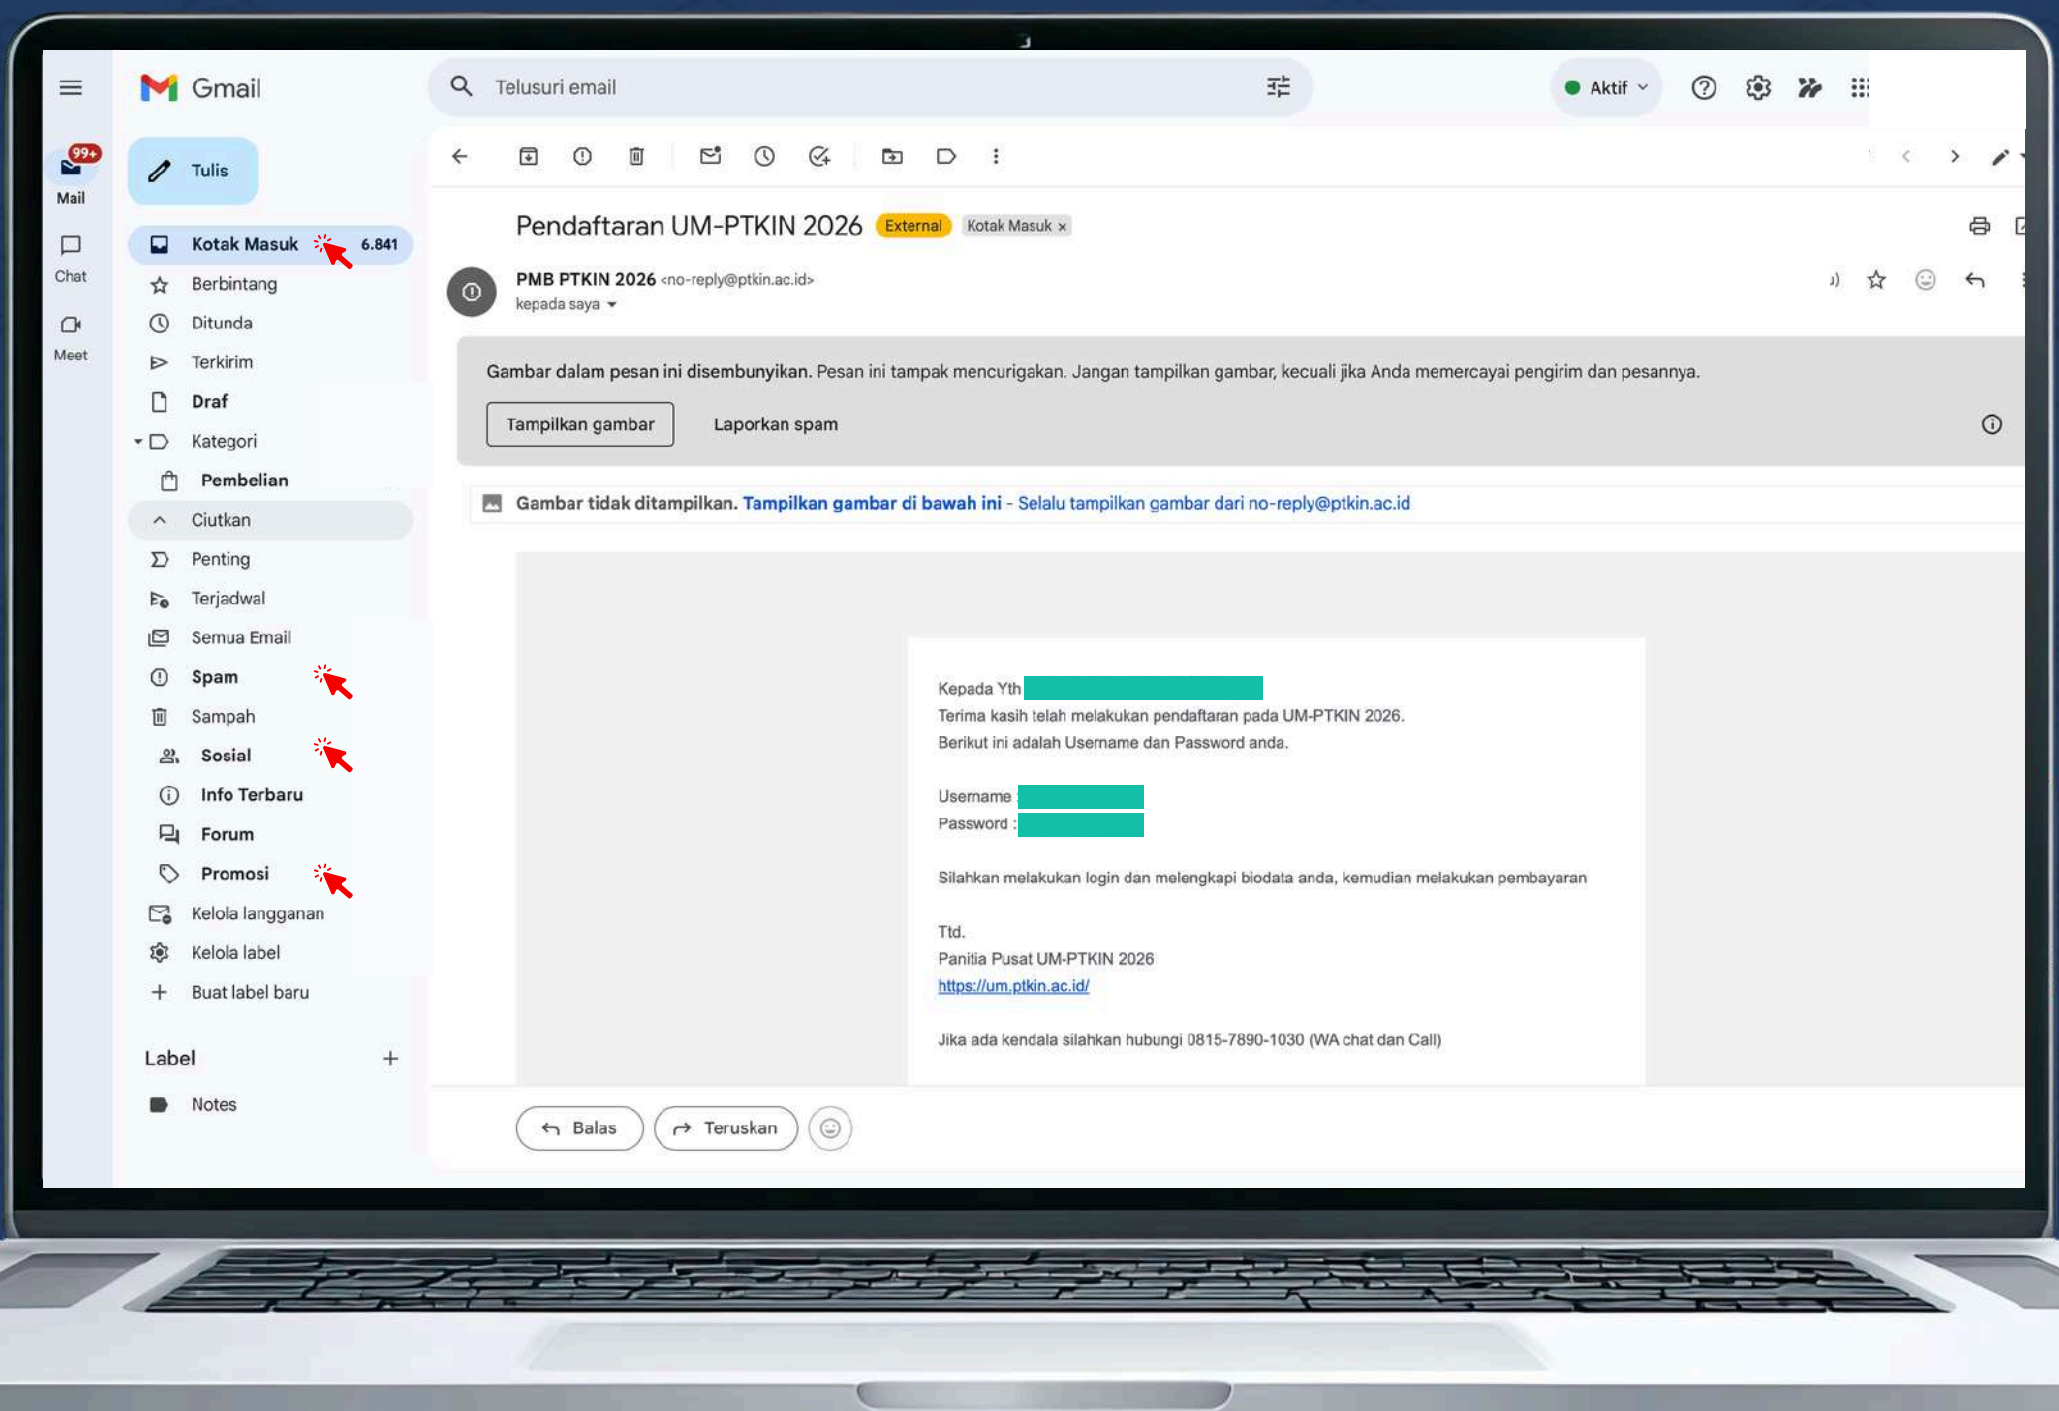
Gmail

Telusuri email

Aktif

99+
Mail

Chat

Meet

Tulis

Kotak Masuk 6.841
Berbintang
Ditunda
Terkirim
Draf
Kategori
Pembelian
Ciutkan
Penting
Terjadwal
Semua Email
Spam
Sampah
Sosial
Info Terbaru
Forum
Promosi
Kelola langganan
Kelola label
Buat label baru

Label +

Notes

Pendaftaran UM-PTKIN 2026 External Kotak Masuk ×

PMB PTKIN 2026 <no-reply@ptkin.ac.id>
kepada saya

Gambar dalam pesan ini disembunyikan. Pesan ini tampak mencurigakan. Jangan tampilkan gambar, kecuali jika Anda memercayai pengirim dan pesannya.

Tampilkan gambar Laporkan spam

Gambar tidak ditampilkan. Tampilkan gambar di bawah ini - Selalu tampilkan gambar dari no-reply@ptkin.ac.id

Kepada Yth
Terima kasih telah melakukan pendaftaran pada UM-PTKIN 2026.
Berikut ini adalah Username dan Password anda.

Username
Password :

Silahkan melakukan login dan melengkapi biodata anda, kemudian melakukan pembayaran

Ttd.
Panitia Pusat UM-PTKIN 2026
https://um.ptkin.ac.id/

Jika ada kendala silahkan hubungi 0815-7890-1030 (WA chat dan Call)

Balas Teruskan